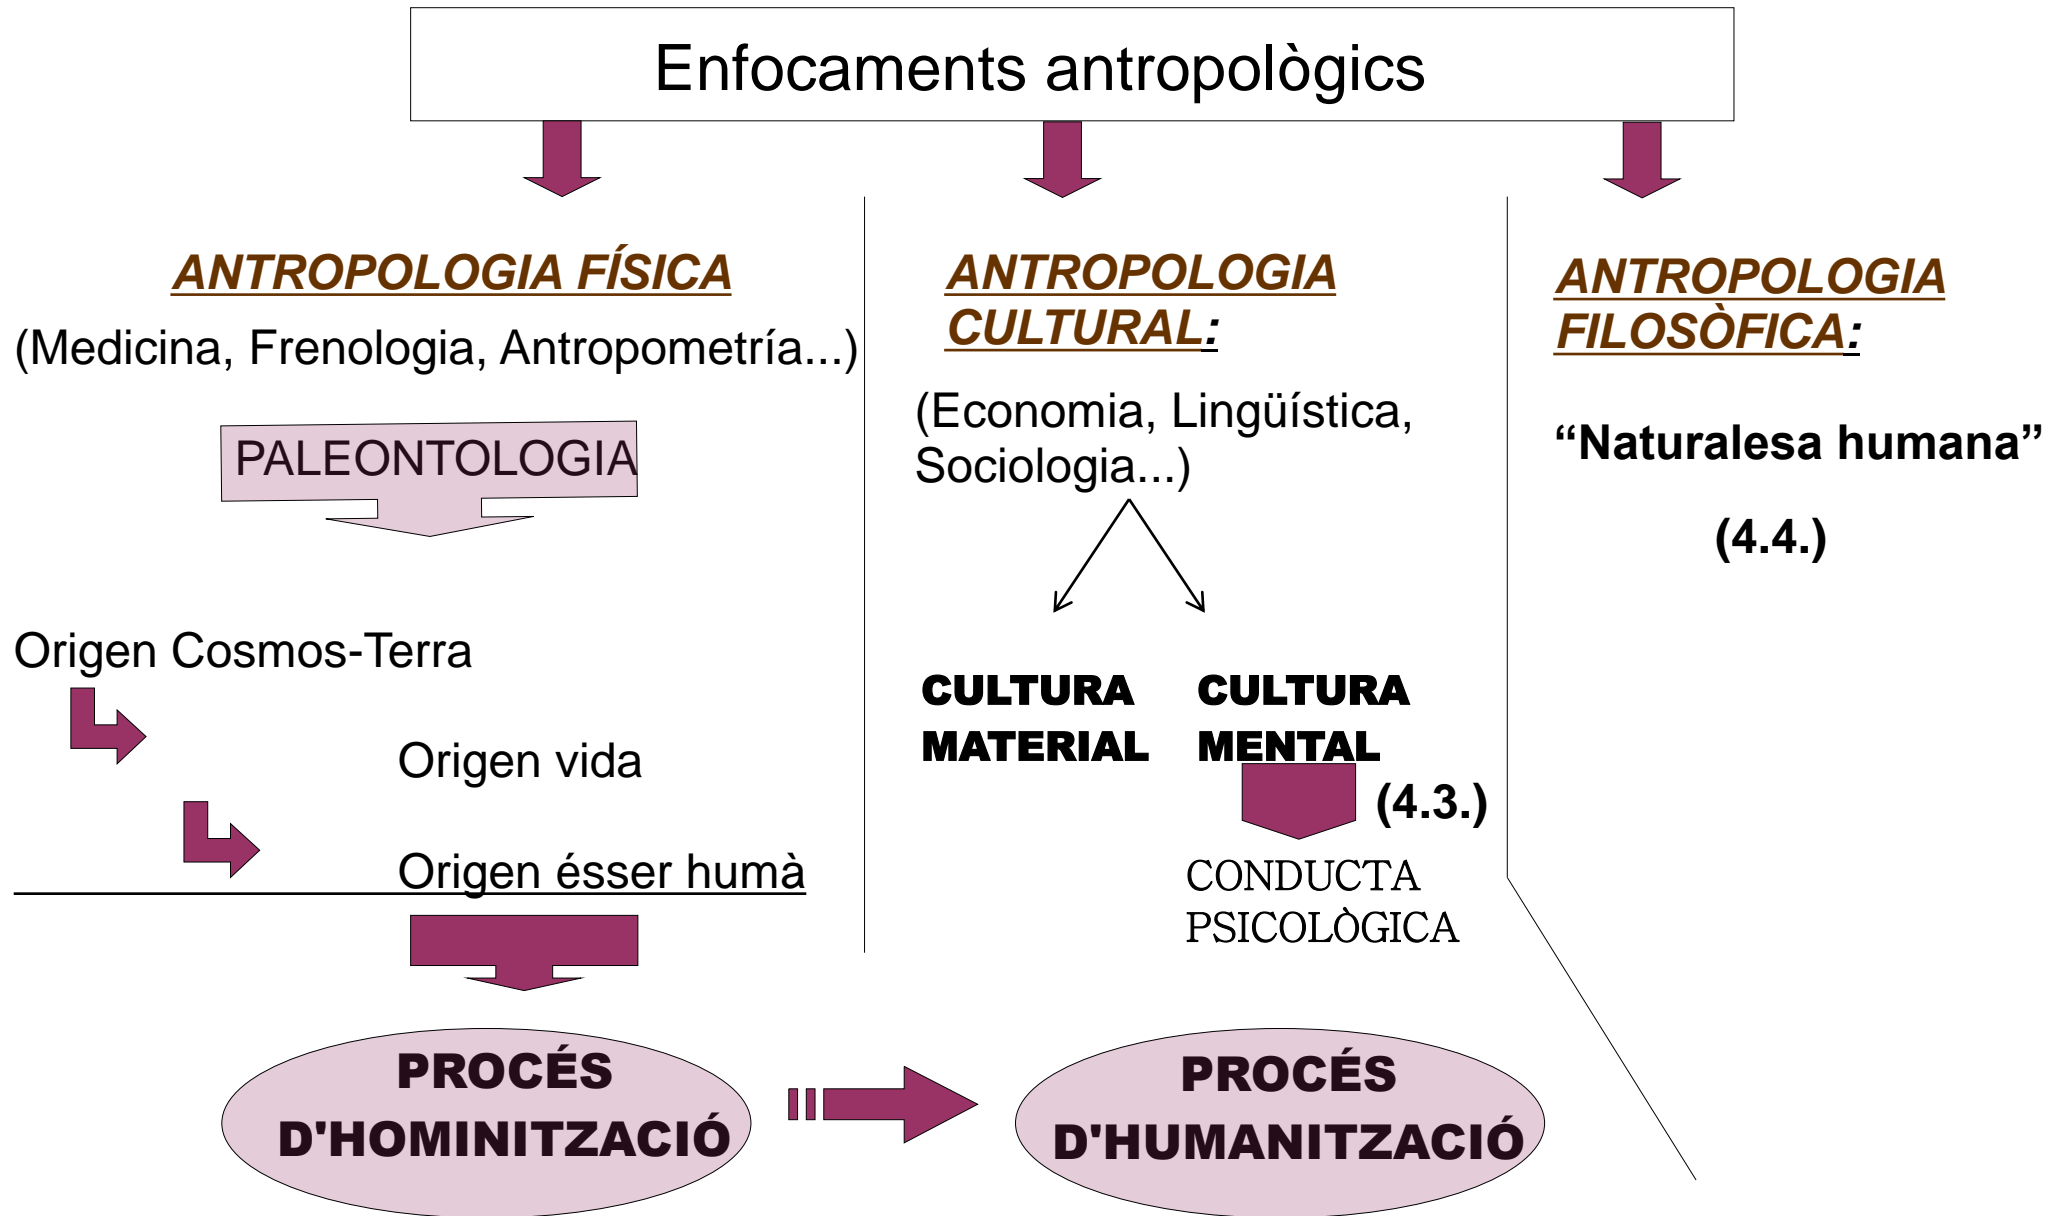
Enfocaments antropològics

ANTROPOLOGIA FÍSICA

(Medicina, Frenologia, Antropometría...)

PALEONTOLOGIA

Origen Cosmos-Terra

Origen vida

Origen ésser humà

PROCÉS D'HOMINITZACIÓ

ANTROPOLOGIA CULTURAL:

(Economia, Lingüística, Sociologia...)

CULTURA MATERIAL

CULTURA MENTAL

(4.3.)

CONDUCTA PSICOLÒGICA

PROCÉS D'HUMANITZACIÓ

ANTROPOLOGIA FILOSÒFICA:

“Naturalesa humana”

(4.4.)